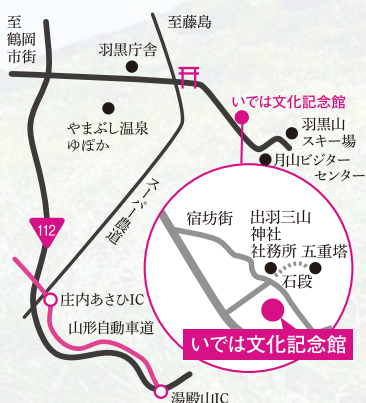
至
鶴岡
市街

至藤島

羽黒庁舎

いでは文化記念館

やまぶし温泉
ゆぽか

羽黒山
スキー場

月山ビジター
センター

スーパー農道

112

宿坊街

出羽三山
神社
社務所

五重塔

石段

庄内あさひIC

山形自動車道

いでは文化記念館

湯殿山IC